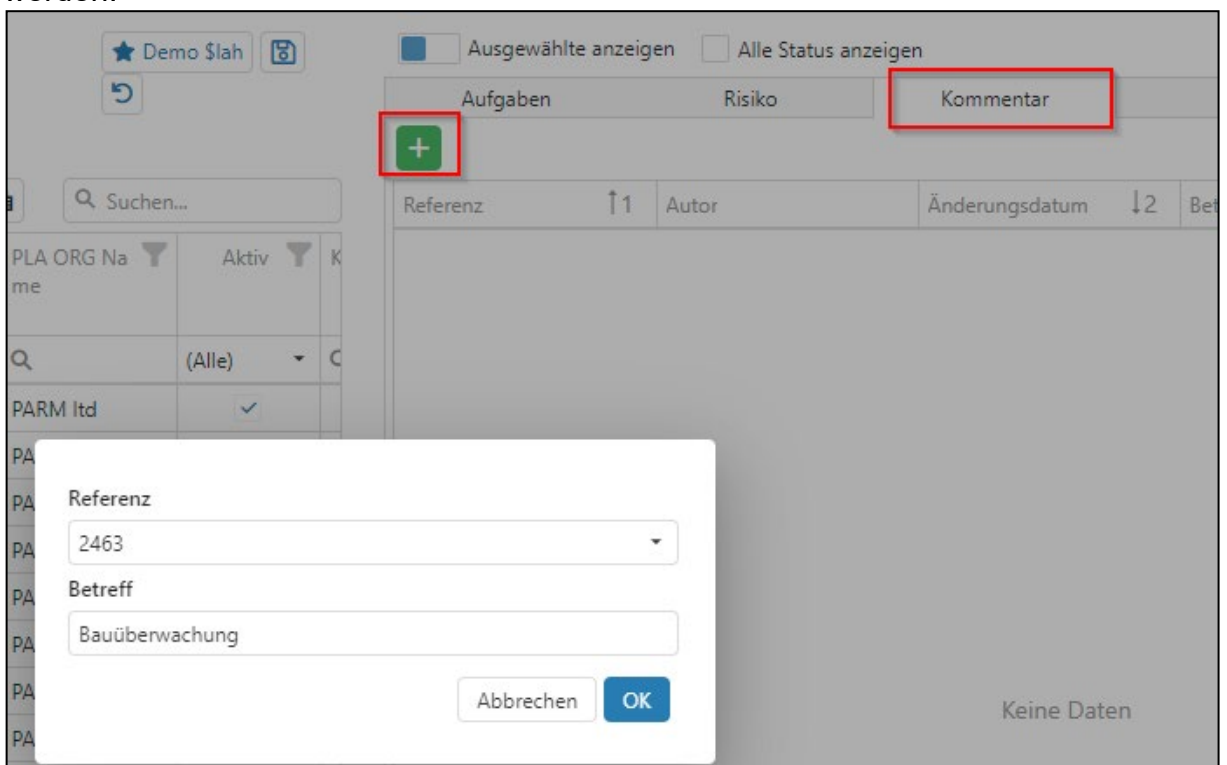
Demo $lah

Ausgewählte anzeigen

Alle Status anzeigen

Aufgaben

Risiko

Kommentar

+

Suchen...

Referenz ↑1

Autor

Änderungsdatum ↓2

Bet

PLA ORG Name

Aktiv

K

(Alle)

C

PARM ltd

PA

PA

PA

PA

PA

PA

PA

Referenz

2463

Betreff

Bauüberwachung

Abbrechen

OK

Keine Daten